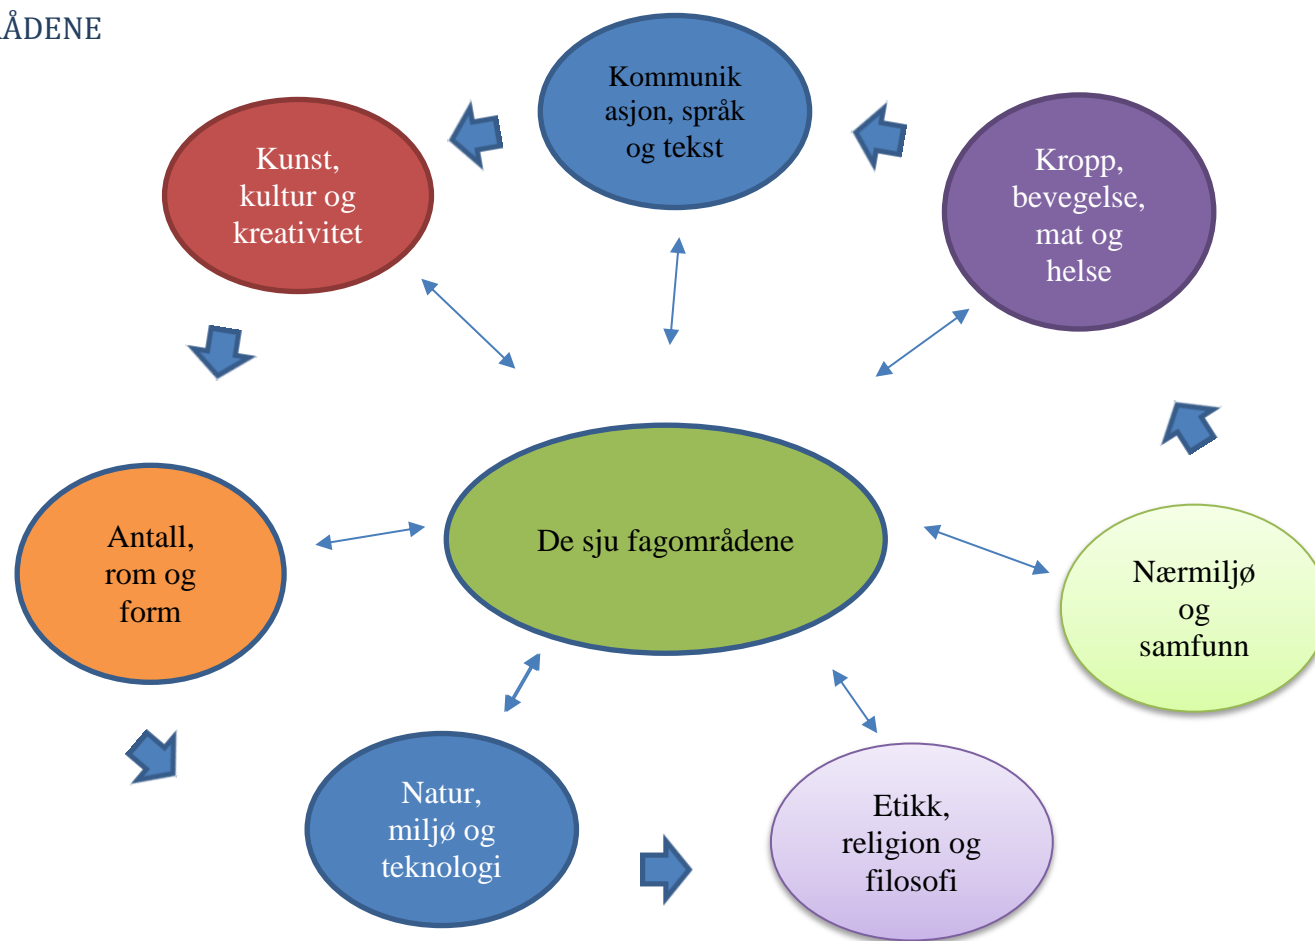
ÅDENE

Kommunik asjon, språk og tekst

Kunst, kultur og kreativitet

Kropp, bevegelse, mat og helse

De sju fagområdene

Antall, rom og form

Nærmiljø og samfunn

Natur, miljø og teknologi

Etikk, religion og filosofi